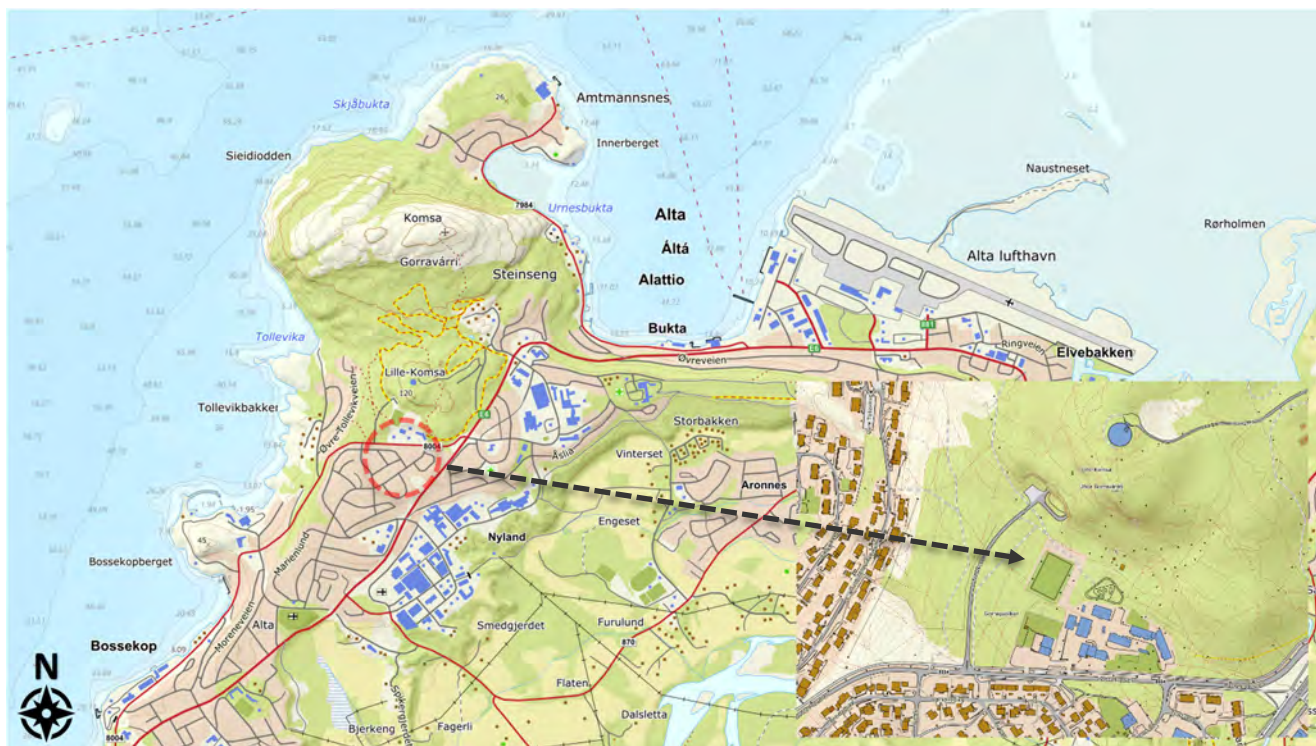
Amtmannsnes
Skjåbukta
Innerberget
Sieidiodden
Urnesbukta
Alta
Áltá
Alattio
Naustneset
Rørholmen
Alta lufthavn
Komsa
Gorravárri
Steinseng
Bukta
Tollevika
Lille-Komsa
Øvreveien
Ringveien
Elvebakken
Tollevikbakken
Øvre Tollevikveien
Storbakken
Åslia
Vinterset
Aronnes
Nyland
Engeset
Bossekopberget
Marienlund
Moreneveien
Alta
Bossekop
Smedgjerdet
Furulund
Flaten
Dalsletta
Bjerkeng
Fagerli
N
7984
8004
120
26
45
870
8004